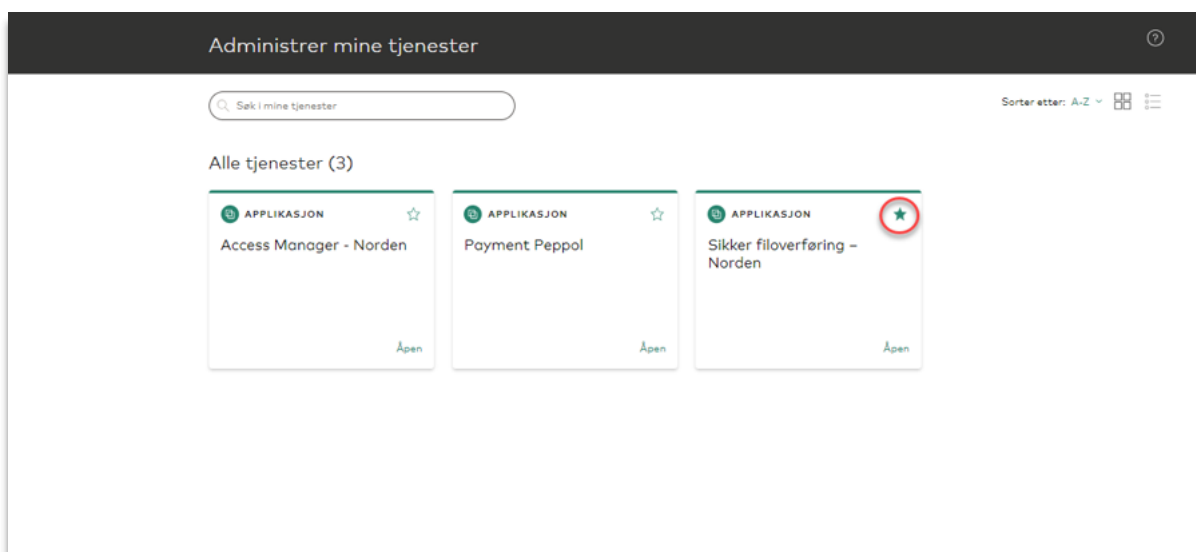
Administrer mine tjenester

Søk i mine tjenester

Sorter etter: A-Z

Alle tjenester (3)

APPLIKASJON
Access Manager - Norden
Åpen

APPLIKASJON
Payment Peppol
Åpen

APPLIKASJON
Sikker filoverføring – Norden
Åpen